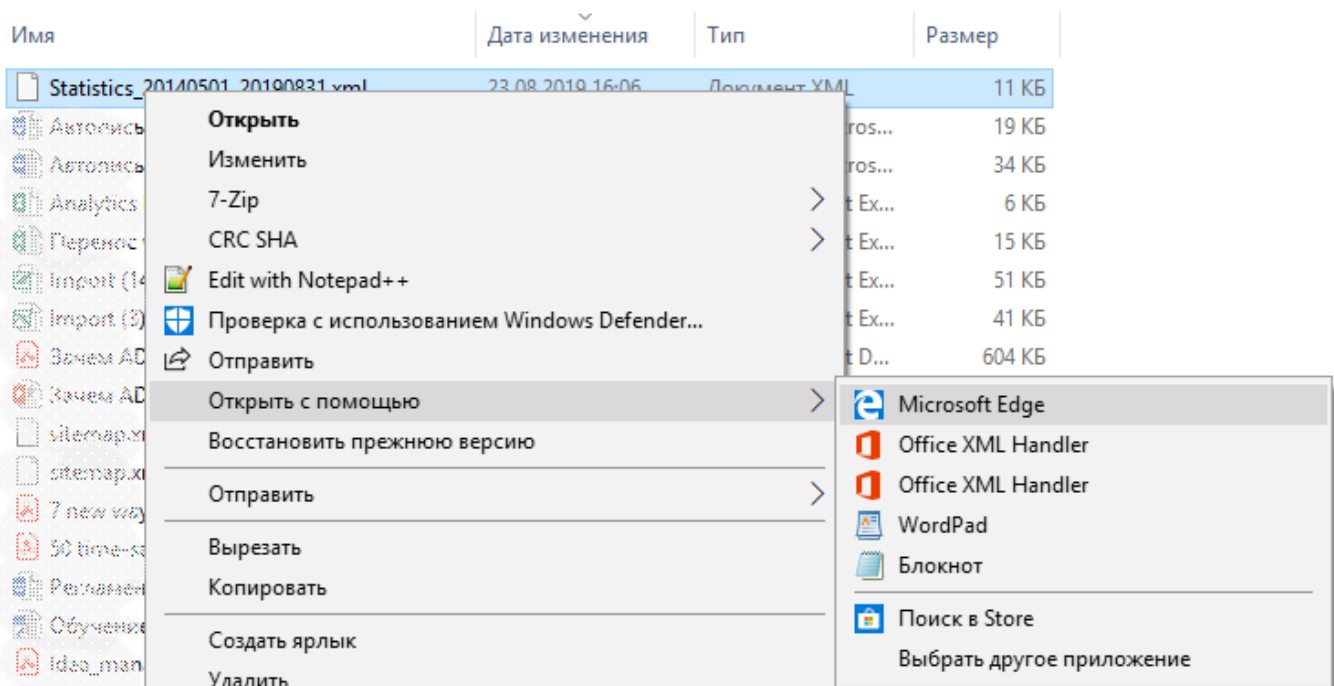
| Имя | Дата изменения | Тип | Размер |
|---|---|---|---|
| Statistics_20140501_20190831.xml | 23.08.2019 16:06 | Документ XML | 11 КБ |
| Автопись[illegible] | | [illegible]ros... | 19 КБ |
| Автопись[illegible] | | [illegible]ros... | 34 КБ |
| Analytics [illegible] | | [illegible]t Ex... | 6 КБ |
| Перенос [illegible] | | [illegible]t Ex... | 15 КБ |
| Import (1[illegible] | | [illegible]t Ex... | 51 КБ |
| Import (3)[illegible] | | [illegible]t Ex... | 41 КБ |
| Зачем AD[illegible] | | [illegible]t D... | 604 КБ |
| Зачем AD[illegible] | | | |
| sitemap.x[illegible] | | | |
| sitemap.x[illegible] | | | |
| 7 new way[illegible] | | | |
| 50 time-sa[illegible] | | | |
| Регламен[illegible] | | | |
| Обучение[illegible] | | | |
| Idea_mana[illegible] | | | |

Открыть
Изменить
7-Zip
CRC SHA
Edit with Notepad++
Проверка с использованием Windows Defender...
Отправить
Открыть с помощью
Восстановить прежнюю версию
Отправить
Вырезать
Копировать
Создать ярлык
Удалить

Microsoft Edge
Office XML Handler
Office XML Handler
WordPad
Блокнот
Поиск в Store
Выбрать другое приложение